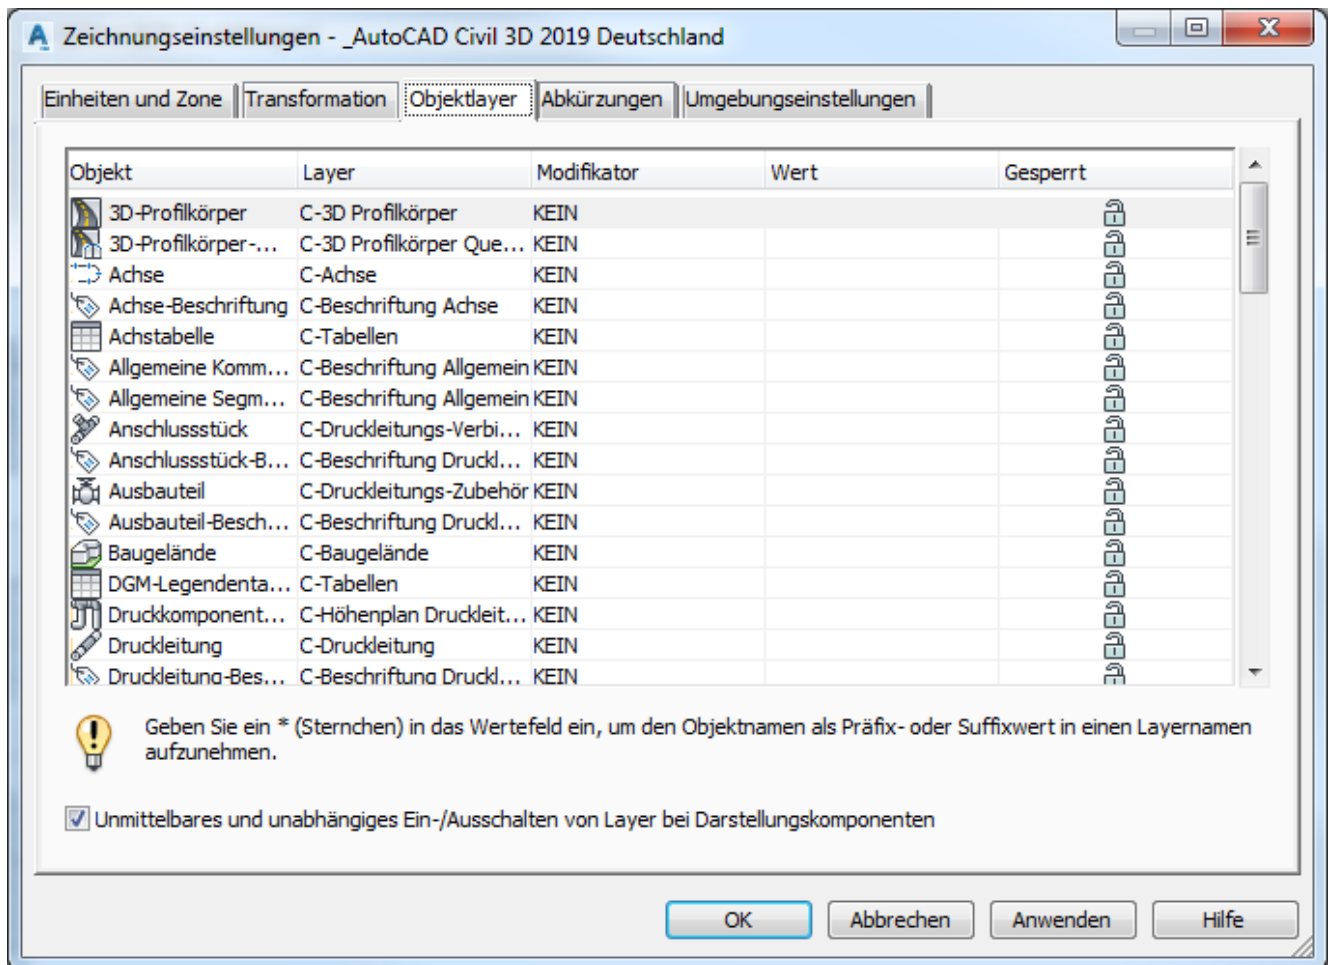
Zeichnungseinstellungen - _AutoCAD Civil 3D 2019 Deutschland

Einheiten und Zone | Transformation | Objektlayer | Abkürzungen | Umgebungseinstellungen

| Objekt | Layer | Modifikator | Wert | Gesperrt |
|---|---|---|---|---|
| 3D-Profilkörper | C-3D Profilkörper | KEIN | | |
| 3D-Profilkörper-... | C-3D Profilkörper Que... | KEIN | | |
| Achse | C-Achse | KEIN | | |
| Achse-Beschriftung | C-Beschriftung Achse | KEIN | | |
| Achstabelle | C-Tabellen | KEIN | | |
| Allgemeine Komm... | C-Beschriftung Allgemein | KEIN | | |
| Allgemeine Segm... | C-Beschriftung Allgemein | KEIN | | |
| Anschlussstück | C-Druckleitungs-Verbi... | KEIN | | |
| Anschlussstück-B... | C-Beschriftung Druckl... | KEIN | | |
| Ausbauteil | C-Druckleitungs-Zubehör | KEIN | | |
| Ausbauteil-Besch... | C-Beschriftung Druckl... | KEIN | | |
| Baugelände | C-Baugelände | KEIN | | |
| DGM-Legendenta... | C-Tabellen | KEIN | | |
| Druckkomponent... | C-Höhenplan Druckleit... | KEIN | | |
| Druckleitung | C-Druckleitung | KEIN | | |
| Druckleitung-Bes... | C-Beschriftung Druckl... | KEIN | | |

Geben Sie ein * (Sternchen) in das Wertefeld ein, um den Objektnamen als Präfix- oder Suffixwert in einen Layernamen aufzunehmen.

Unmittelbares und unabhängiges Ein-/Ausschalten von Layer bei Darstellungskomponenten

OK | Abbrechen | Anwenden | Hilfe